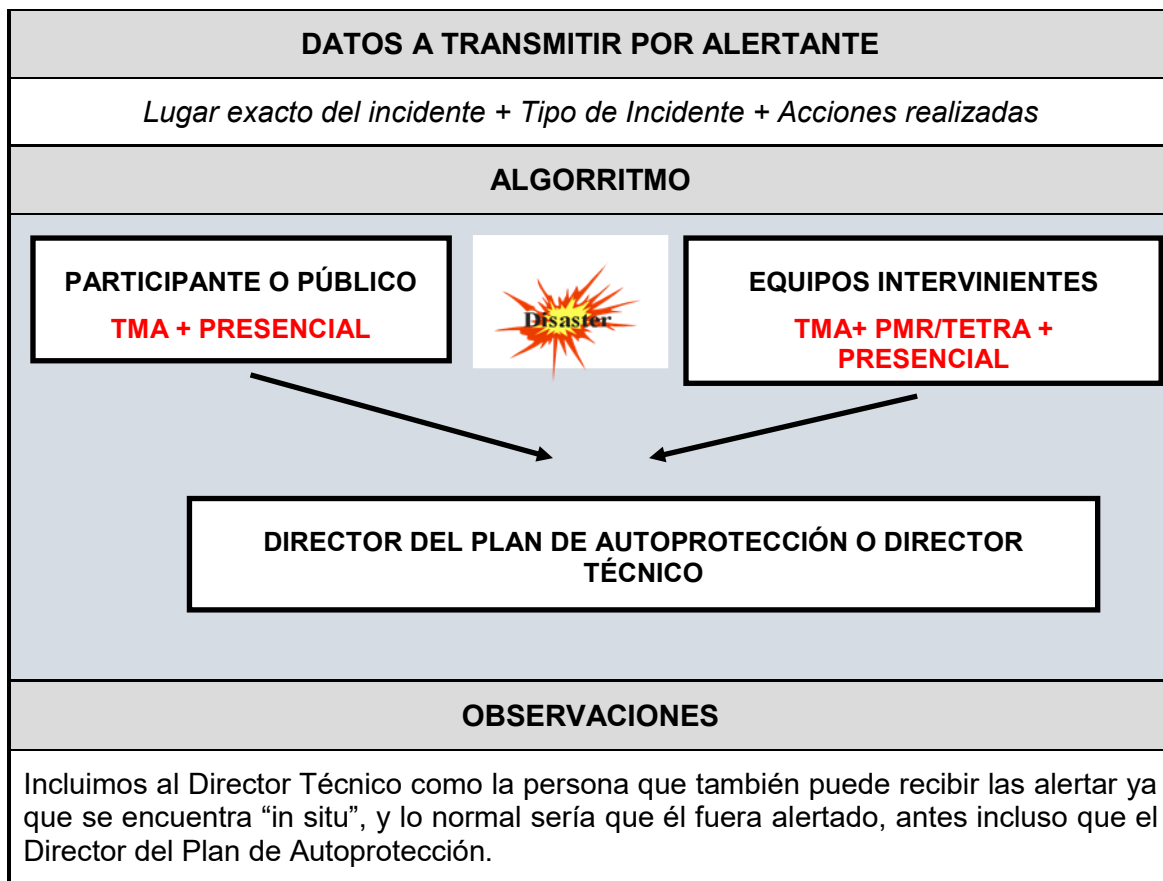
DATOS A TRANSMITIR POR ALERTANTE

Lugar exacto del incidente + Tipo de Incidente + Acciones realizadas

ALGORRITMO

PARTICIPANTE O PÚBLICO

TMA + PRESENCIAL

Disaster

EQUIPOS INTERVINIENTES

TMA+ PMR/TETRA + PRESENCIAL

DIRECTOR DEL PLAN DE AUTOPROTECCIÓN O DIRECTOR TÉCNICO

OBSERVACIONES

Incluimos al Director Técnico como la persona que también puede recibir las alertar ya que se encuentra “in situ”, y lo normal sería que él fuera alertado, antes incluso que el Director del Plan de Autoprotección.